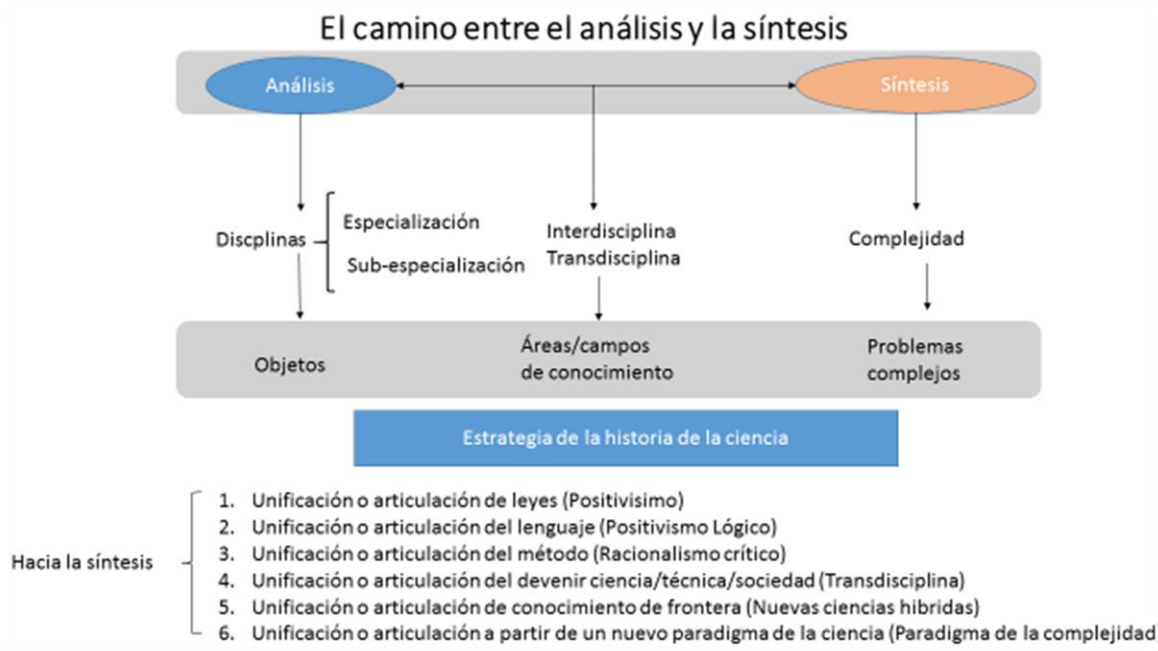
El camino entre el análisis y la síntesis

Análisis

Síntesis

Discplinas

Especialización

Sub-especialización

Interdisciplina
Transdisciplina

Complejidad

Objetos

Áreas/campos de conocimiento

Problemas complejos

Estrategia de la historia de la ciencia

Hacia la síntesis

1. Unificación o articulación de leyes (Positivisimo)
2. Unificación o articulación del lenguaje (Positivismo Lógico)
3. Unificación o articulación del método (Racionalismo crítico)
4. Unificación o articulación del devenir ciencia/técnica/sociedad (Transdisciplina)
5. Unificación o articulación de conocimiento de frontera (Nuevas ciencias hibridas)
6. Unificación o articulación a partir de un nuevo paradigma de la ciencia (Paradigma de la complejidad